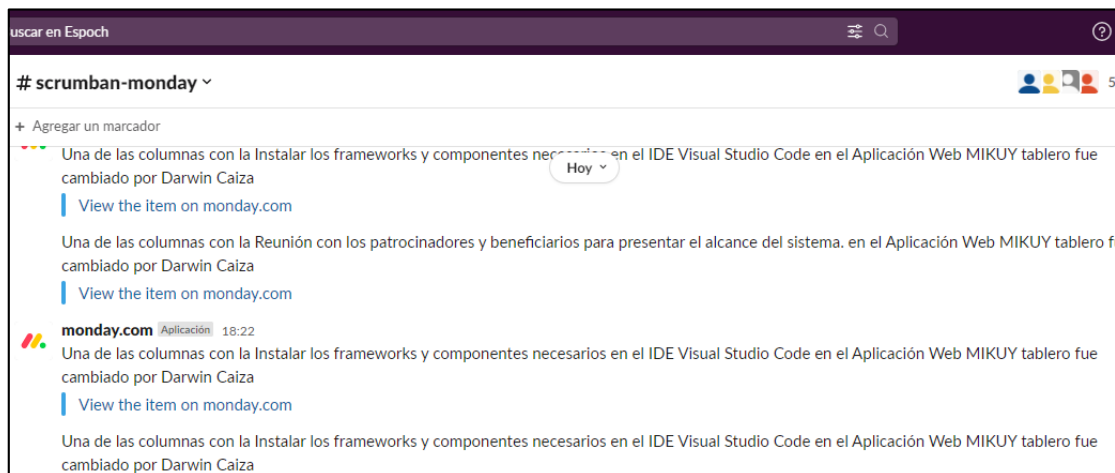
uscar en Espoch

?

# scrumban-monday

5

+ Agregar un marcador

Una de las columnas con la Instalar los frameworks y componentes nece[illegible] en el IDE Visual Studio Code en el Aplicación Web MIKUY tablero fue cambiado por Darwin Caiza

Hoy

View the item on monday.com

Una de las columnas con la Reunión con los patrocinadores y beneficiarios para presentar el alcance del sistema. en el Aplicación Web MIKUY tablero f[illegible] cambiado por Darwin Caiza

View the item on monday.com

monday.com Aplicación 18:22

Una de las columnas con la Instalar los frameworks y componentes necesarios en el IDE Visual Studio Code en el Aplicación Web MIKUY tablero fue cambiado por Darwin Caiza

View the item on monday.com

Una de las columnas con la Instalar los frameworks y componentes necesarios en el IDE Visual Studio Code en el Aplicación Web MIKUY tablero fue cambiado por Darwin Caiza